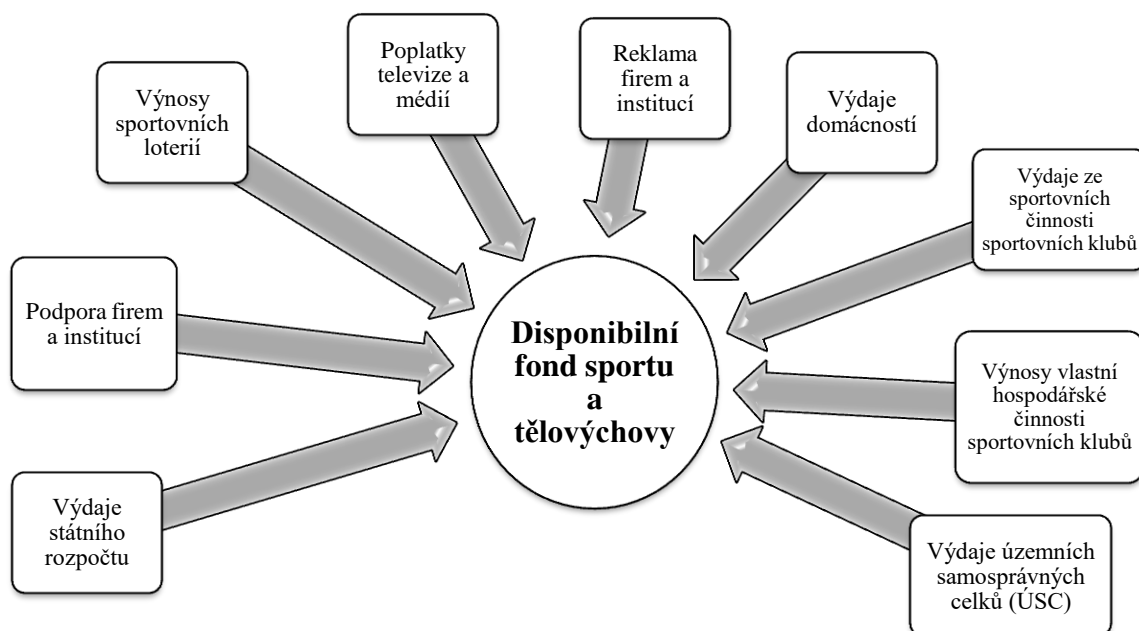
Poplatky televize a médií

Reklama firem a institucí

Výnosy sportovních loterií

Výdaje domácností

Výdaje ze sportovních činnosti sportovních klubů

Podpora firem a institucí

Disponibilní fond sportu a tělovýchovy

Výnosy vlastní hospodářské činnosti sportovních klubů

Výdaje státního rozpočtu

Výdaje územních samosprávných celků (ÚSC)